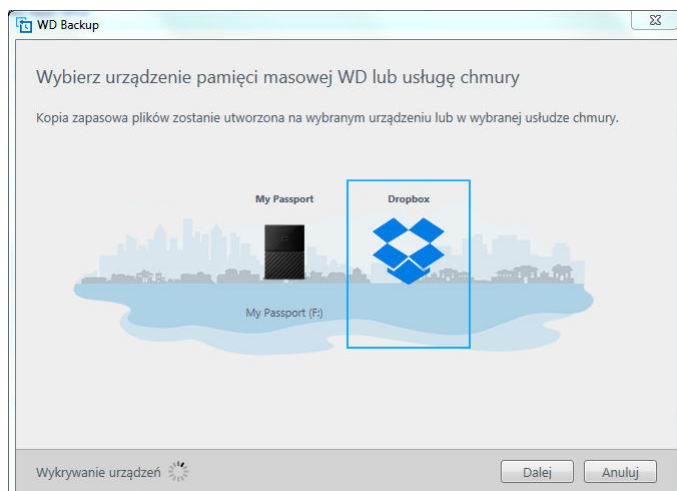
WD Backup

Wybierz urządzenie pamięci masowej WD lub usługę chmury

Kopia zapasowa plików zostanie utworzona na wybranym urządzeniu lub w wybranej usłudze chmury.

My Passport

Dropbox

My Passport (F:)

Wykrywanie urządzeń

Dalej

Anuluj